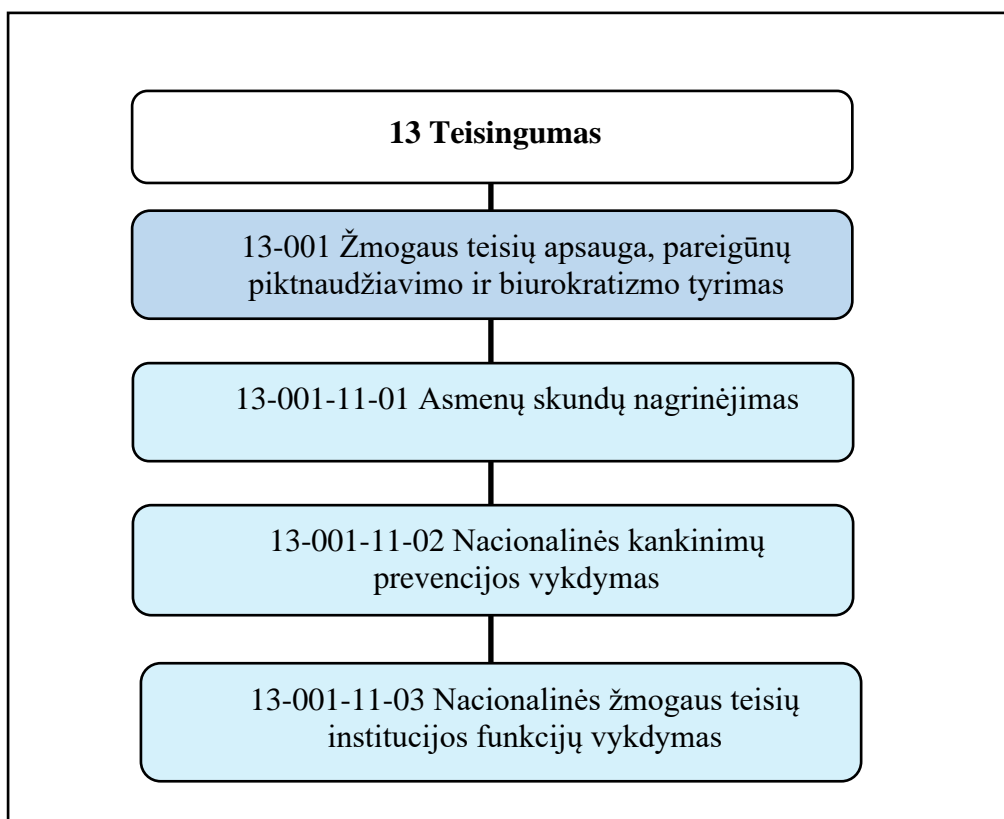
13 Teisingumas

13-001 Žmogaus teisių apsauga, pareigūnų piktnaudžiavimo ir biurokratizmo tyrimas

13-001-11-01 Asmenų skundų nagrinėjimas

13-001-11-02 Nacionalinės kankinimų prevencijos vykdymas

13-001-11-03 Nacionalinės žmogaus teisių institucijos funkcijų vykdymas